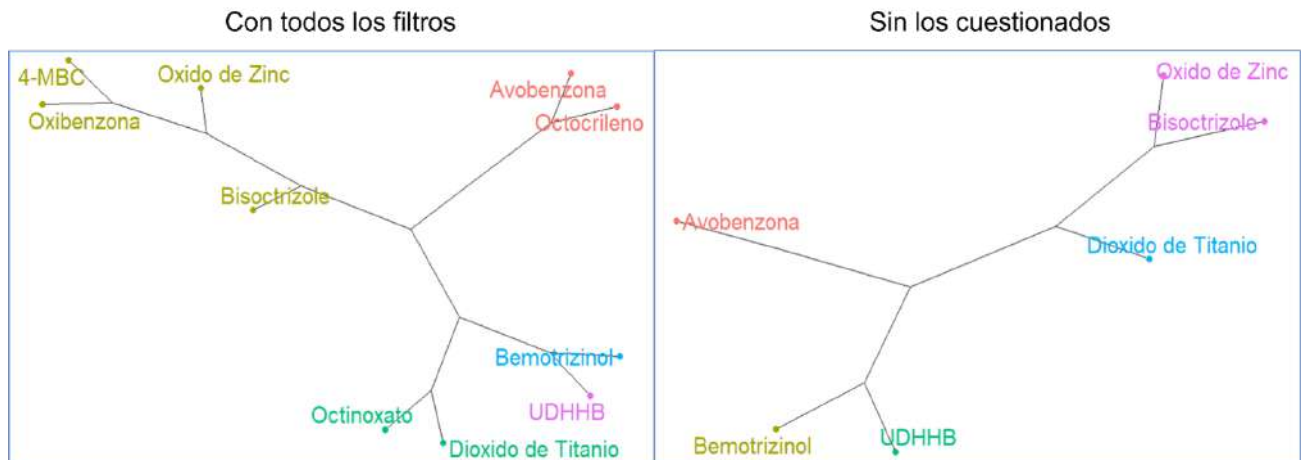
Con todos los filtros

4-MBC
Oxido de Zinc
Oxibenzona
Avobenzona
Octocrileno
Bisoctrizole
Bemotrizinol
UDHHB
Octinoxato
Dioxido de Titanio

Sin los cuestionados

Oxido de Zinc
Bisoctrizole
Avobenzona
Dioxido de Titanio
Bemotrizinol
UDHHB